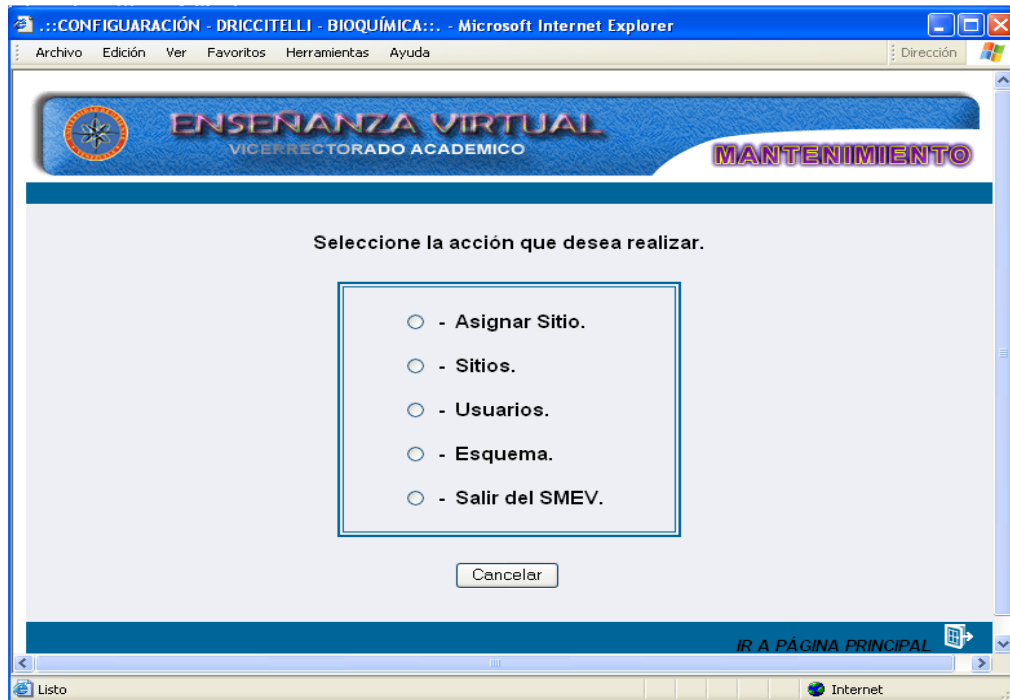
.::CONFIGUARACIÓN - DRICCITELLI - BIOQUÍMICA::. - Microsoft Internet Explorer

Archivo Edición Ver Favoritos Herramientas Ayuda

Dirección

ENSEÑANZA VIRTUAL
VICERRECTORADO ACADEMICO

MANTENIMIENTO

Seleccione la acción que desea realizar.

- Asignar Sitio.

- Sitios.

- Usuarios.

- Esquema.

- Salir del SMEV.

Cancelar

IR A PÁGINA PRINCIPAL

Listo

Internet